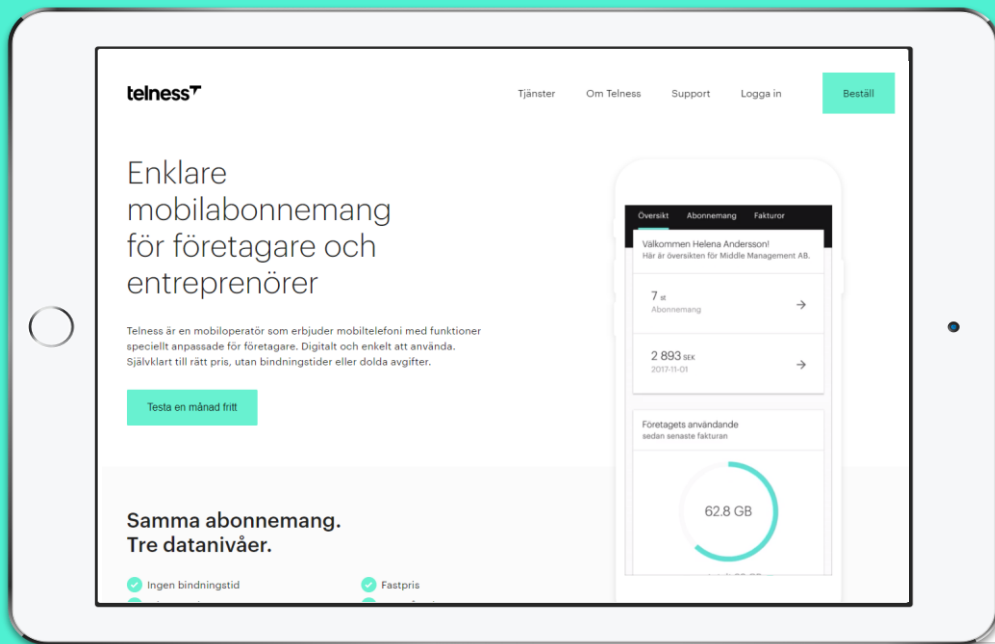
telness

Tjänster Om Telness Support Logga in Beställ

Enklare mobilabonnemang för företagare och entreprenörer

Telness är en mobiloperatör som erbjuder mobiltelefoni med funktioner speciellt anpassade för företagare. Digitalt och enkelt att använda. Självklart till rätt pris, utan bindningstider eller dolda avgifter.

Testa en månad fritt

Samma abonnemang. Tre datanivåer.

Ingen bindningstid
Fastpris

Översikt Abonnemang Fakturor

Välkommen Helena Andersson!
Här är översikten för Middle Management AB.

7 st
Abonnemang

2 893 SEK
2017-11-01

Företagets användande
sedan senaste fakturan

62.8 GB